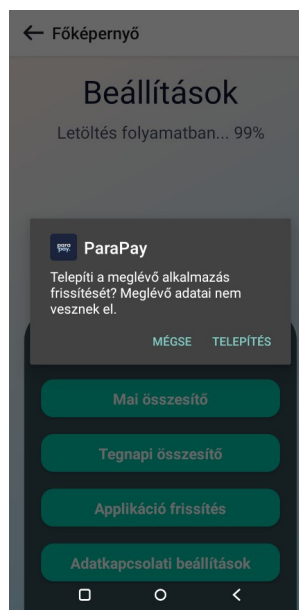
← Főképernyő

Beállítások

Letöltés folyamatban... 99%

para pay

ParaPay

Telepíti a meglévő alkalmazás frissítését? Meglévő adatai nem vesznek el.

MÉGSE TELEPÍTÉS

Mai összesítő

Tegnapi összesítő

Applikáció frissítés

Adatkapcsolati beállítások